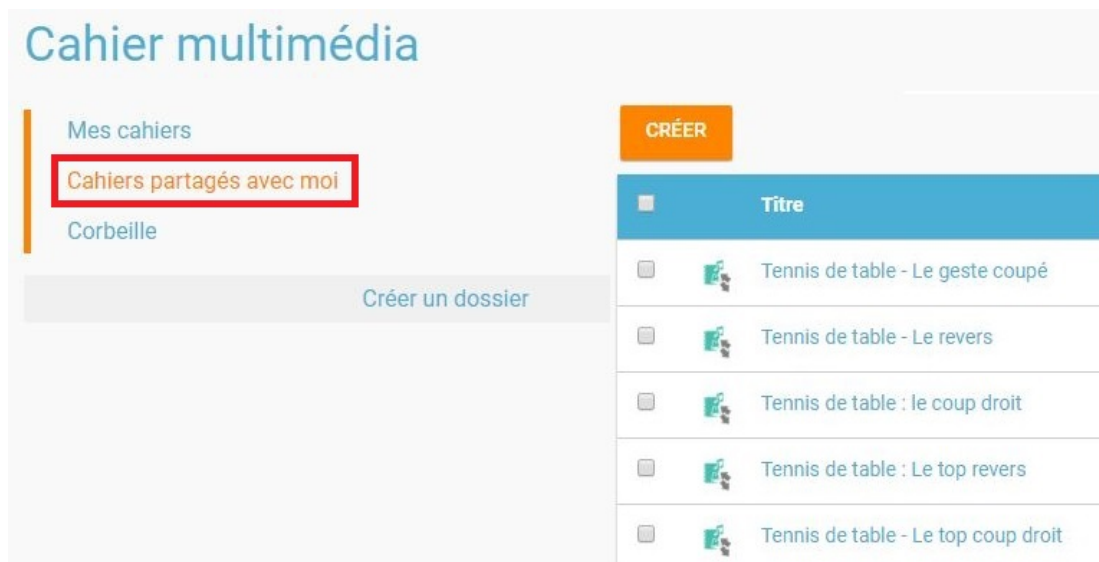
Cahier multimédia

Mes cahiers
Cahiers partagés avec moi
Corbeille

Créer un dossier

CRÉER

| | | Titre |
|---|---|---|
| | | Tennis de table - Le geste coupé |
| | | Tennis de table - Le revers |
| | | Tennis de table : le coup droit |
| | | Tennis de table : Le top revers |
| | | Tennis de table - Le top coup droit |